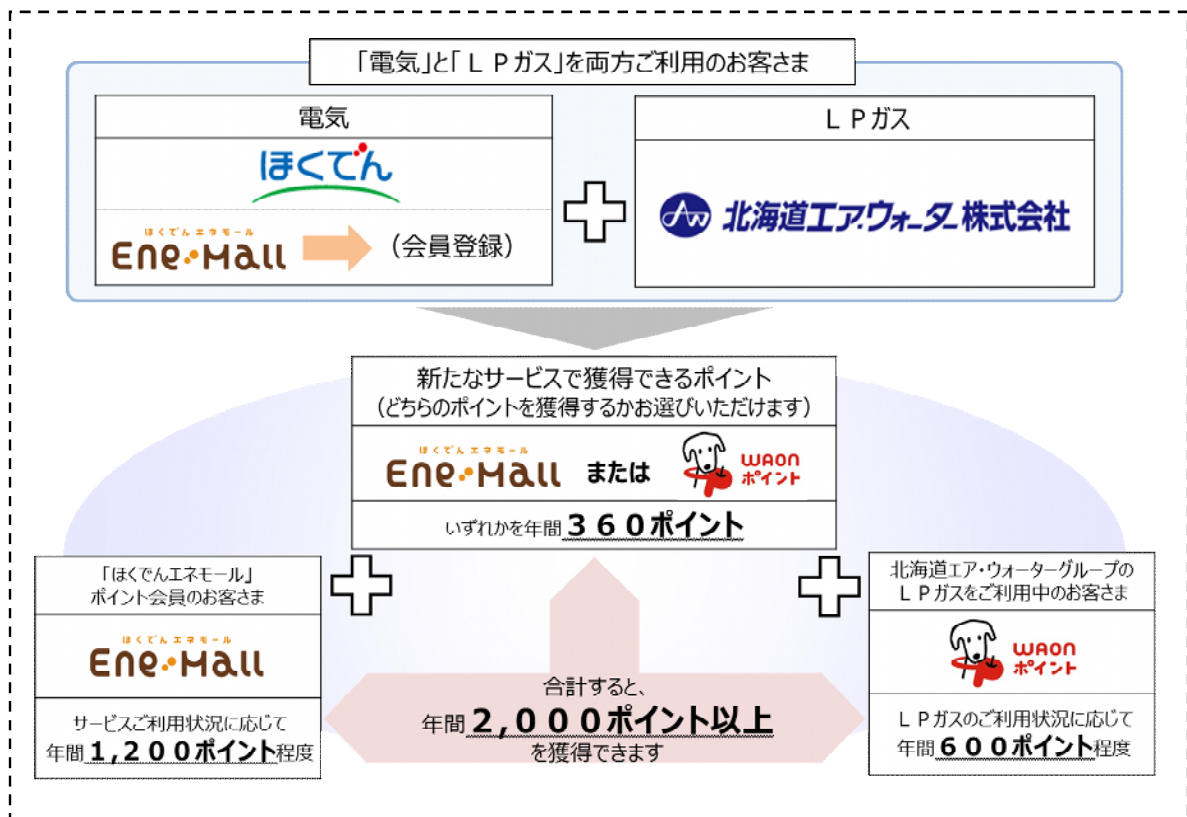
「電気」と「ＬＰガス」を両方ご利用のお客さま

電気

ほくでん

ほくでん エネモール
Ene-Mall

（会員登録）

ＬＰガス

北海道エア・ウォーター株式会社

新たなサービスで獲得できるポイント
（どちらのポイントを獲得するかお選びいただけます）

ほくでん エネモール
Ene-Mall または WAON ポイント

いずれかを年間 ３６０ポイント

「ほくでんエネモール」
ポイント会員のお客さま

ほくでん エネモール
Ene-Mall

サービスご利用状況に応じて
年間 １,２００ポイント程度

合計すると、
年間 ２,０００ポイント以上
を獲得できます

北海道エア・ウォーターグループの
ＬＰガスをご利用中のお客さま

WAON ポイント

ＬＰガスのご利用状況に応じて
年間 ６００ポイント程度